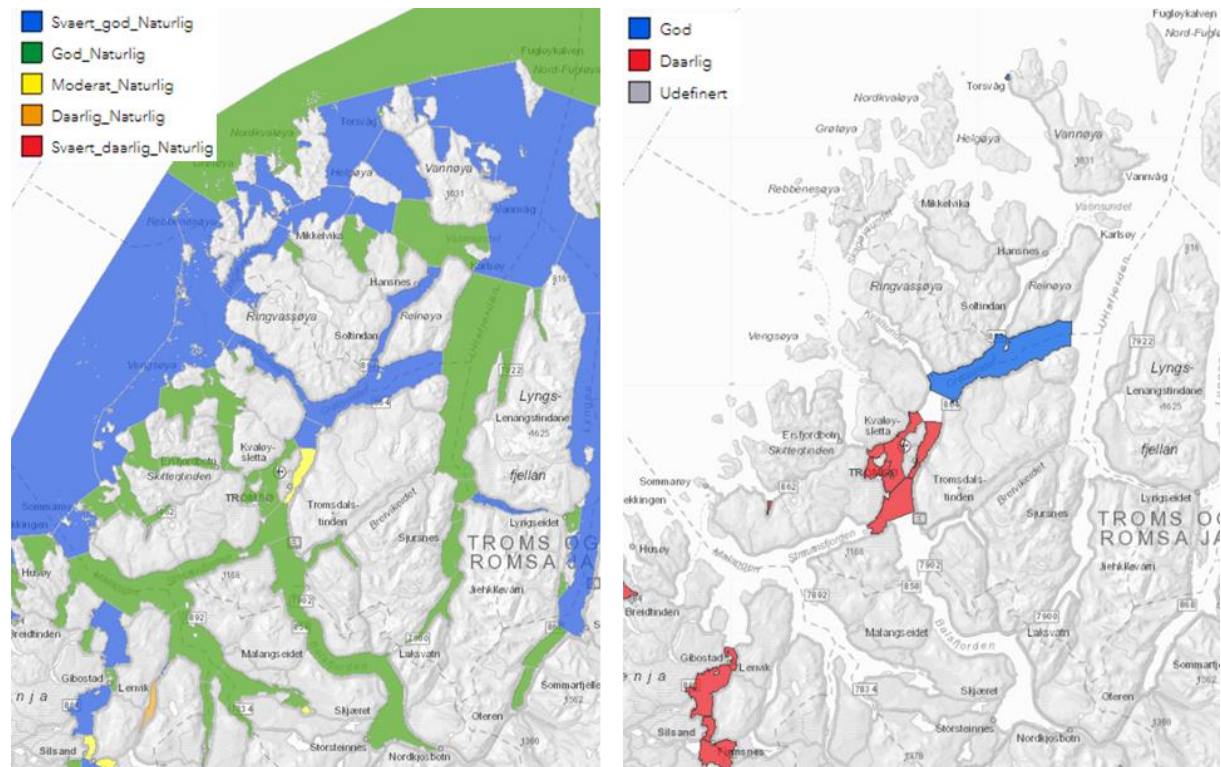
Svaert_god_Naturlig
God_Naturlig
Moderat_Naturlig
Daarlig_Naturlig
Svaert_daarlig_Naturlig

Fugløykalven
Nord-Fugløya
Nordkvaløya
Torsvåg
Helgøya
Vannøya
1031
Vannvåg
Rebbenesøya
Mikkelvika
Karlsøy
Hansnes
Ringvassøya
Reinøya
Soltindan
Lyngs-
Lenangstindane
1625
fjellan
Kvaløy-
sletta
Ersfjordbotn
Skittentinden
TROMSØ
Sommarøy
Tromsdals-
tinden
Lyngseidet
Sjursnes
TROMS OG
ROMSA JÁ
Husøy
1188
Jiehkkevárri
Breidtinden
Malangseidet
Laksvatn
Gibostad
Lenvik
Skjæret
Sommartjellet
Olderen
Silsand
Storsteinnes
Nordkjosbotn
nja
1360

God
Daarlig
Udefinert

Fugløykalven
Nord-Fugløya
Torsvåg
Nordkvaløya
Grøtøya
Helgøya
Vannøya
1031
Vannvåg
Rebbenesøya
Mikkelvika
Vannsundet
Karlsøy
Hansnes
Ringvassøya
Reinøya
Soltindan
Vengsøya
Kvalsundet
Ullsfjorden
7922
Lyngs-
Lenangstindane
1625
fjellan
Kvaløy-
sletta
Ersfjordbotn
Skittentinden
TROMSØ
Tromsdals-
tinden
Breivikeidet
Sommarøy
862
Lyngseidet
Sjursnes
TROMS OG
ROMSA JÁ
Husøy
Malangen
Straumsfjorden
1188
7902
Jiehkkevárri
Breidtinden
7892
858
Malangseidet
Balsfjorden
7900
Laksvatn
868
Gibostad
Lenvik
7834
Skjæret
Sommartjellet
Olderen
Silsand
Finnsnes
Storsteinnes
Nordkjosbotn
1360
nja